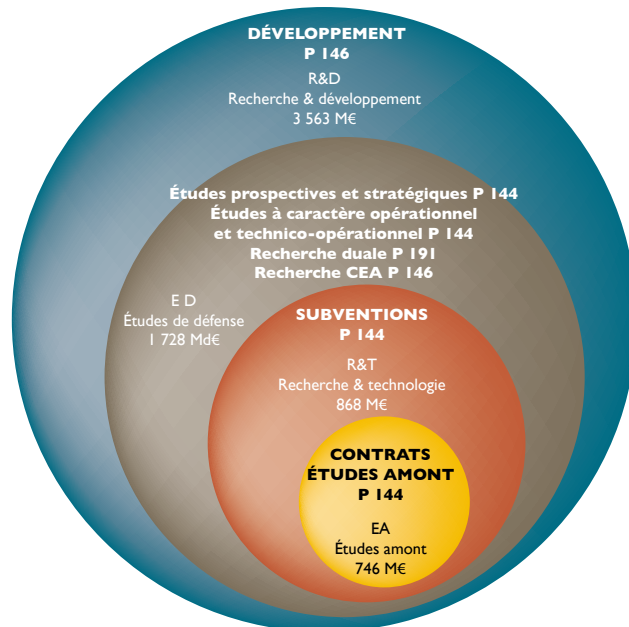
DÉVELOPPEMENT
P 146

R&D
Recherche & développement
3 563 M€

Études prospectives et stratégiques P 144
Études à caractère opérationnel et technico-opérationnel P 144
Recherche duale P 191
Recherche CEA P 146

E D
Études de défense
1 728 Md€

SUBVENTIONS
P 144

R&T
Recherche & technologie
868 M€

CONTRATS
ÉTUDES AMONT
P 144

EA
Études amont
746 M€